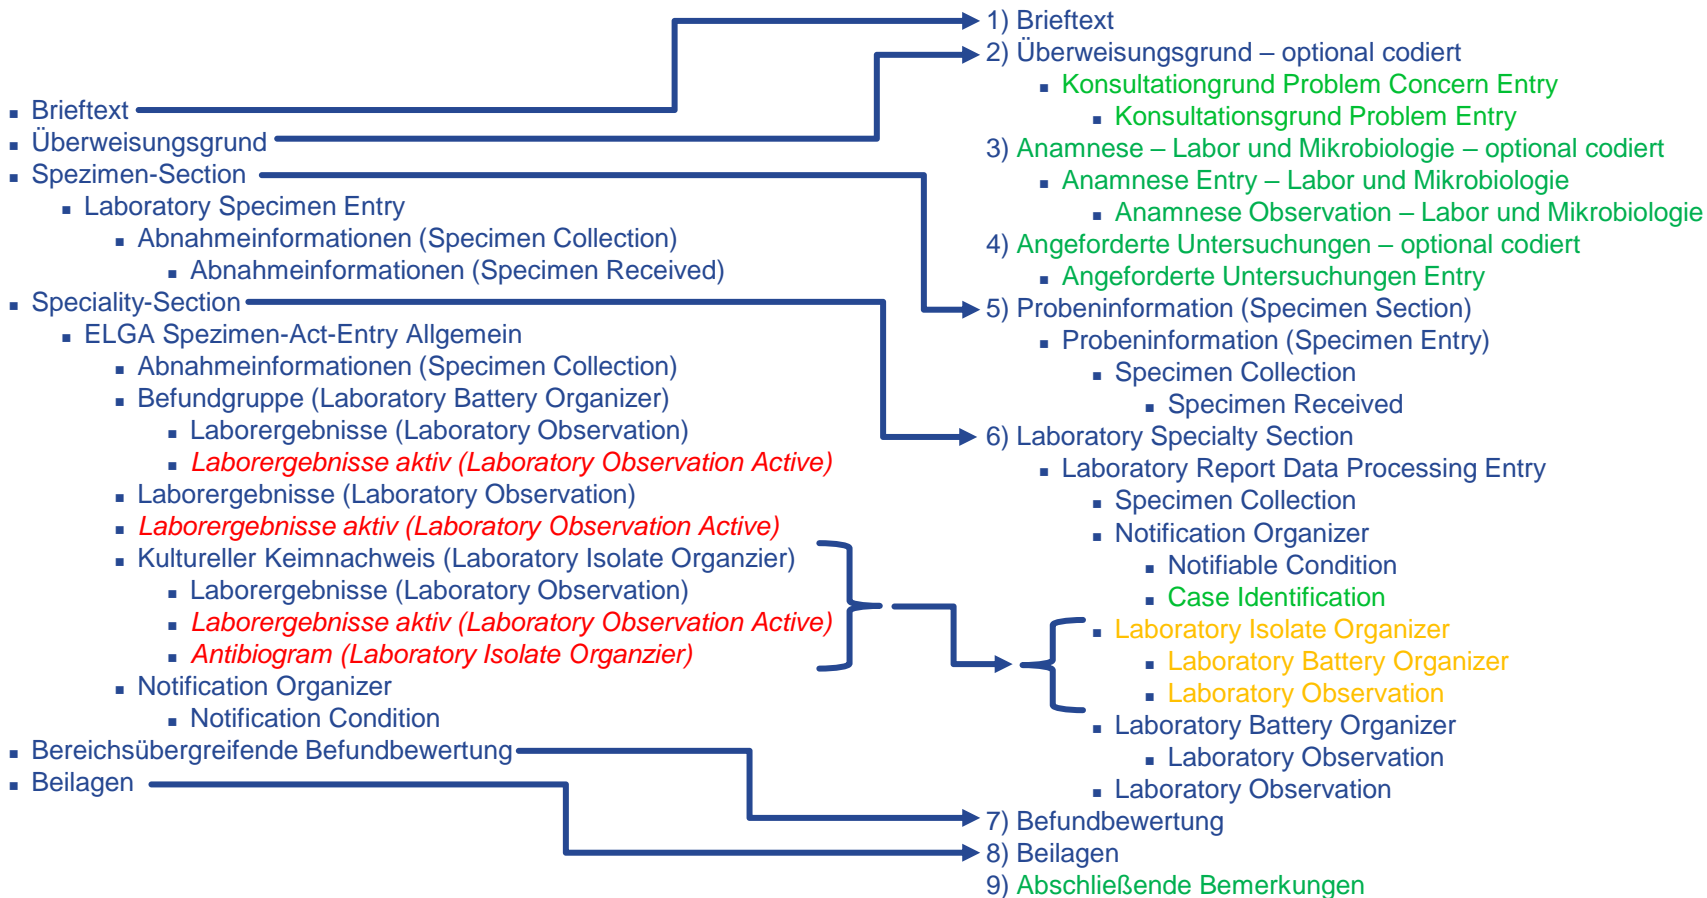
- Brieftext
- Überweisungsgrund
- Spezimen-Section
  - Laboratory Specimen Entry
    - Abnahmeinformationen (Specimen Collection)
      - Abnahmeinformationen (Specimen Received)
- Speciality-Section
  - ELGA Spezimen-Act-Entry Allgemein
    - Abnahmeinformationen (Specimen Collection)
    - Befundgruppe (Laboratory Battery Organizer)
      - Laborergebnisse (Laboratory Observation)
      - *Laborergebnisse aktiv (Laboratory Observation Active)*
    - Laborergebnisse (Laboratory Observation)
    - *Laborergebnisse aktiv (Laboratory Observation Active)*
    - Kultureller Keimnachweis (Laboratory Isolate Organzier)
      - Laborergebnisse (Laboratory Observation)
      - *Laborergebnisse aktiv (Laboratory Observation Active)*
      - *Antibiogram (Laboratory Isolate Organzier)*
    - Notification Organizer
      - Notification Condition
- Bereichsübergreifende Befundbewertung
- Beilagen

1) Brieftext
2) Überweisungsgrund – optional codiert
  - Konsultationgrund Problem Concern Entry
    - Konsultationsgrund Problem Entry
3) Anamnese – Labor und Mikrobiologie – optional codiert
  - Anamnese Entry – Labor und Mikrobiologie
    - Anamnese Observation – Labor und Mikrobiologie
4) Angeforderte Untersuchungen – optional codiert
  - Angeforderte Untersuchungen Entry
5) Probeninformation (Specimen Section)
  - Probeninformation (Specimen Entry)
    - Specimen Collection
      - Specimen Received
6) Laboratory Specialty Section
  - Laboratory Report Data Processing Entry
    - Specimen Collection
    - Notification Organizer
      - Notifiable Condition
      - Case Identification
    - Laboratory Isolate Organizer
      - Laboratory Battery Organizer
      - Laboratory Observation
    - Laboratory Battery Organizer
      - Laboratory Observation
    - Laboratory Observation
7) Befundbewertung
8) Beilagen
9) Abschließende Bemerkungen